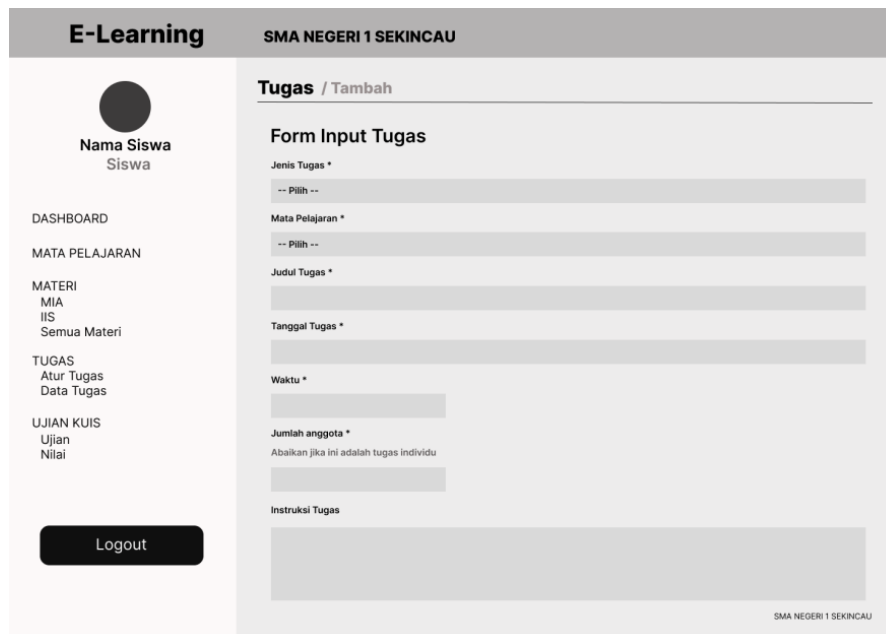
E-Learning

SMA NEGERI 1 SEKINCAU

Nama Siswa
Siswa

DASHBOARD

MATA PELAJARAN

MATERI
MIA
IIS
Semua Materi

TUGAS
Atur Tugas
Data Tugas

UJIAN KUIS
Ujian
Nilai

Logout

Tugas / Tambah

Form Input Tugas

Jenis Tugas *

-- Pilih --

Mata Pelajaran *

-- Pilih --

Judul Tugas *

Tanggal Tugas *

Waktu *

Jumlah anggota *

Abaikan jika ini adalah tugas individu

Instruksi Tugas

SMA NEGERI 1 SEKINCAU